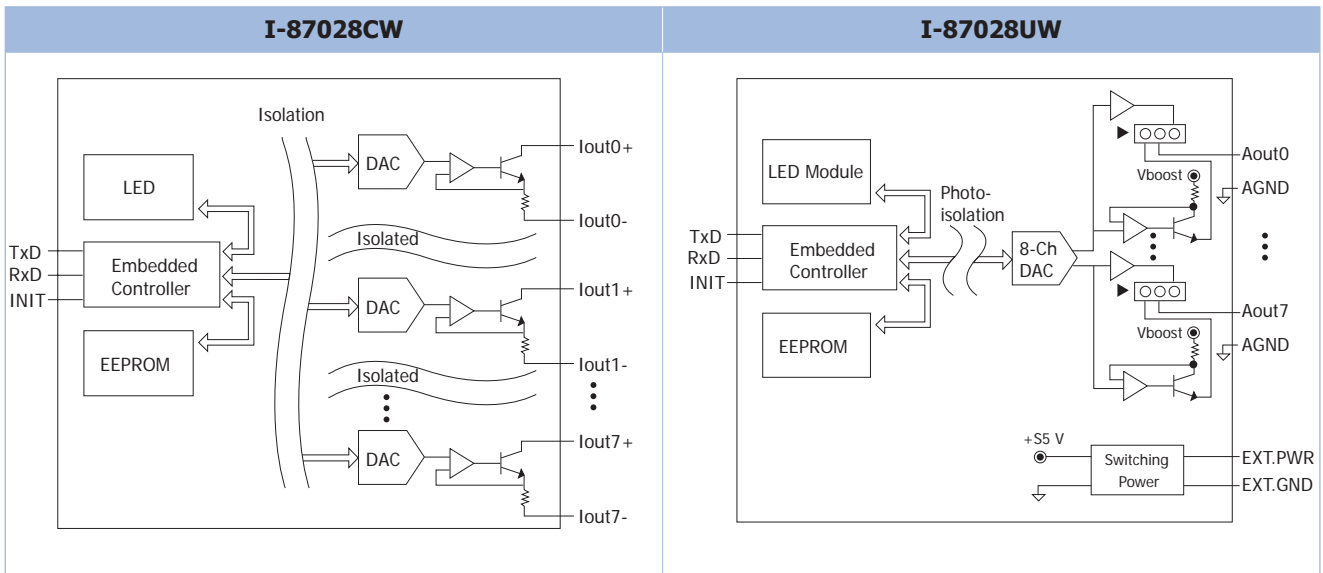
| I-87028CW | I-87028UW |
|---|---|
| Isolation<br>LED<br>TxD<br>RxD<br>INIT<br>Embedded Controller<br>EEPROM<br>DAC<br>Iout0+<br>Iout0-<br>Isolated<br>DAC<br>Iout1+<br>Iout1-<br>Isolated<br>DAC<br>Iout7+<br>Iout7- | LED Module<br>TxD<br>RxD<br>INIT<br>Embedded Controller<br>EEPROM<br>Photo-isolation<br>8-Ch DAC<br>Aout0<br>Vboost<br>AGND<br>Aout7<br>Vboost<br>AGND<br>+S5 V<br>Switching Power<br>EXT.PWR<br>EXT.GND |